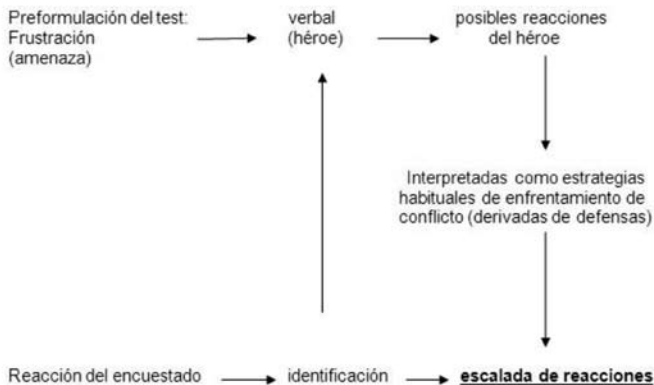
Preformulación del test:
Frustración
(amenaza)

verbal
(héroe)

posibles reacciones
del héroe

Interpretadas como estrategias habituales de enfrentamiento de conflicto (derivadas de defensas)

Reacción del encuestado

identificación

**escalada de reacciones**